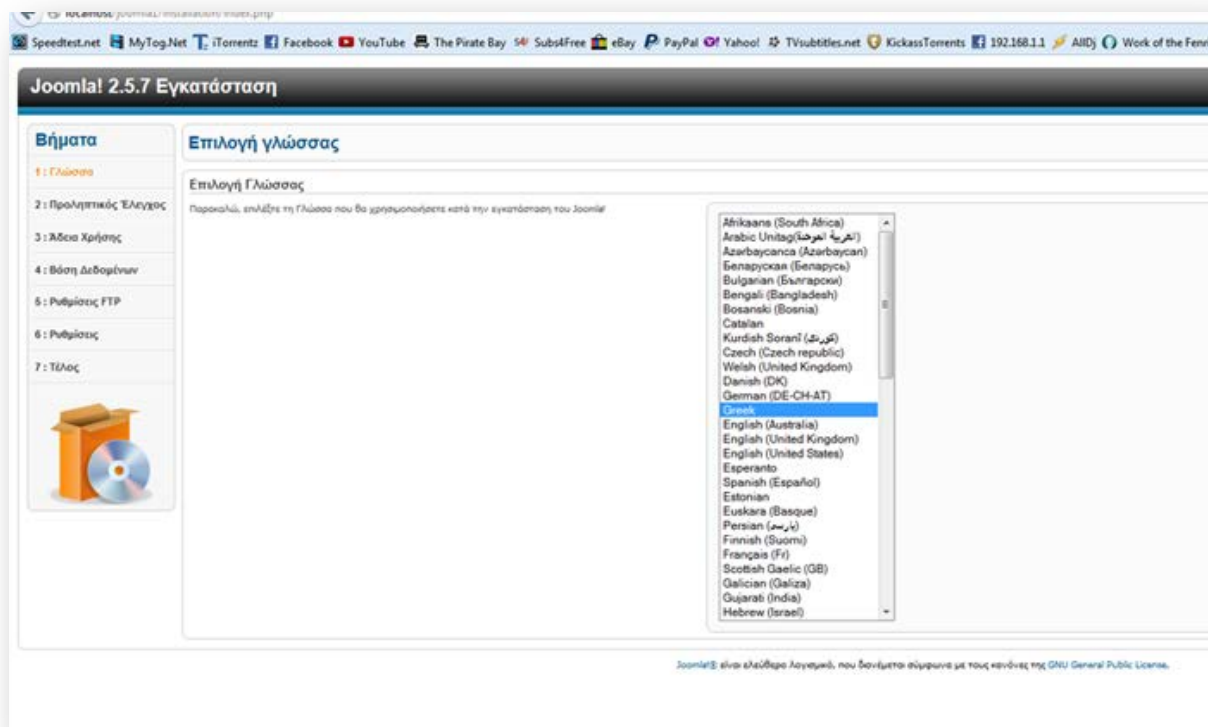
localhost/joomla/installation/index.php

Speedtest.net MyTog.Net iTorrentz Facebook YouTube The Pirate Bay Subs4Free eBay PayPal Yahoo! TVsubtitles.net KickassTorrents 192.168.1.1 AllDj Work of the Fen

Joomla! 2.5.7 Εγκατάσταση

Βήματα

1 : Γλώσσα

2 : Προληπτικός Έλεγχος

3 : Άδεια Χρήσης

4 : Βάση Δεδομένων

5 : Ρυθμίσεις FTP

6 : Ρυθμίσεις

7 : Τέλος

Επιλογή γλώσσας

Επιλογή Γλώσσας

Παρακαλώ, επιλέξτε τη Γλώσσα που θα χρησιμοποιήσετε κατά την εγκατάσταση του Joomla!

Afrikaans (South Africa)
Arabic Unitag(العربية الموحدة)
Azarbaycanca (Azarbaycan)
Беларуская (Беларусь)
Bulgarian (Български)
Bengali (Bangladesh)
Bosanski (Bosnia)
Catalan
Kurdish Soranî (کوردی)
Czech (Czech republic)
Welsh (United Kingdom)
Danish (DK)
German (DE-CH-AT)
Greek
English (Australia)
English (United Kingdom)
English (United States)
Esperanto
Spanish (Español)
Estonian
Euskara (Basque)
Persian (پارسی)
Finnish (Suomi)
Français (Fr)
Scottish Gaelic (GB)
Galician (Galiza)
Gujarati (India)
Hebrew (Israel)

Joomla!® είναι ελεύθερο λογισμικό, που διανέμεται σύμφωνα με τους κανόνες της GNU General Public License.